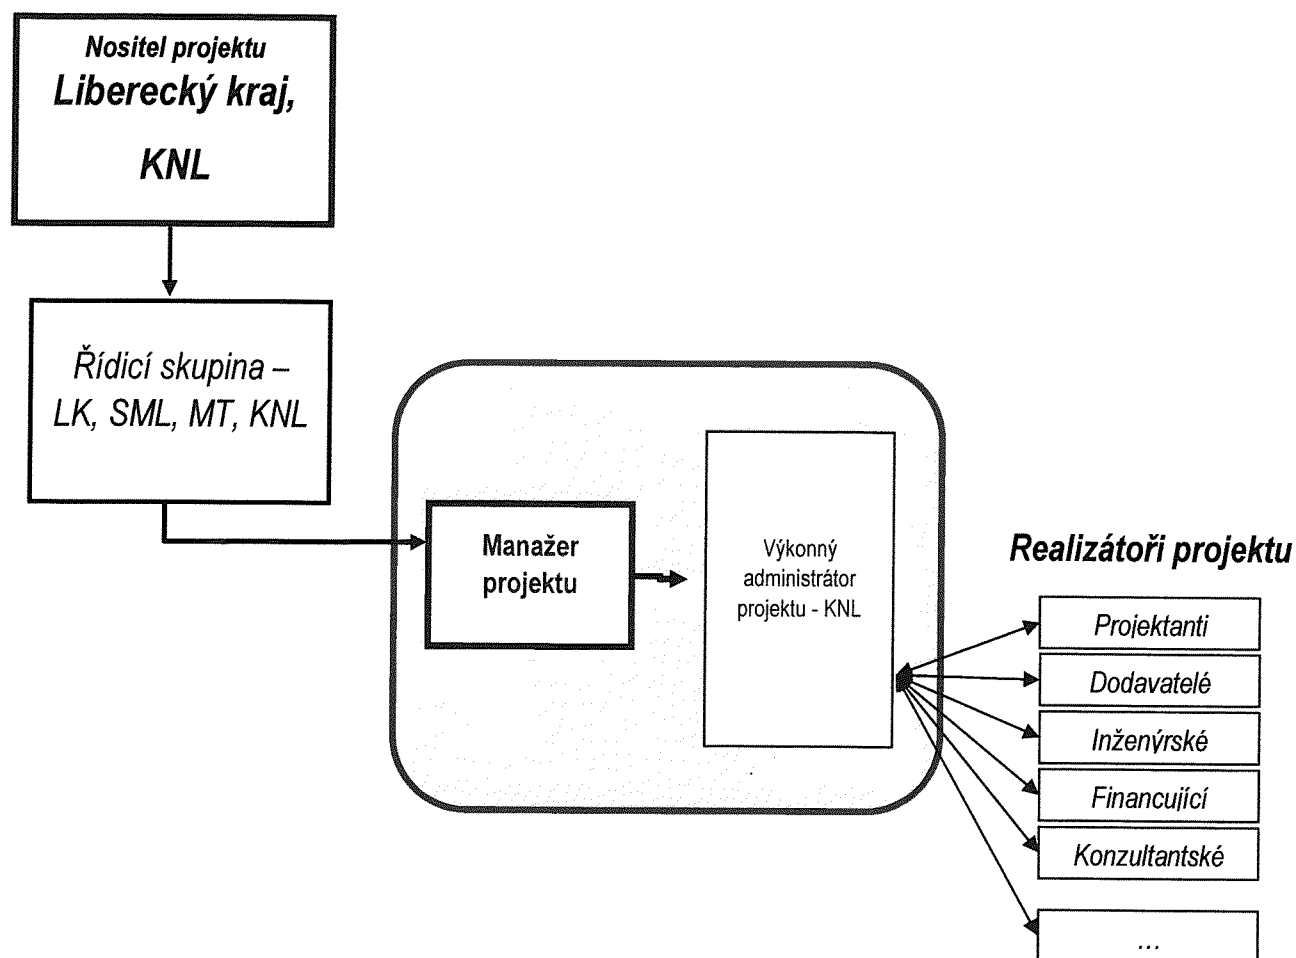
Nositel projektu
Liberecký kraj,
KNL

Řídicí skupina – LK, SML, MT, KNL

Manažer projektu

Výkonný administrátor projektu - KNL

Realizátoři projektu

Projektanti

Dodavatelé

Inženýrské

Financující

Konzultantské

...